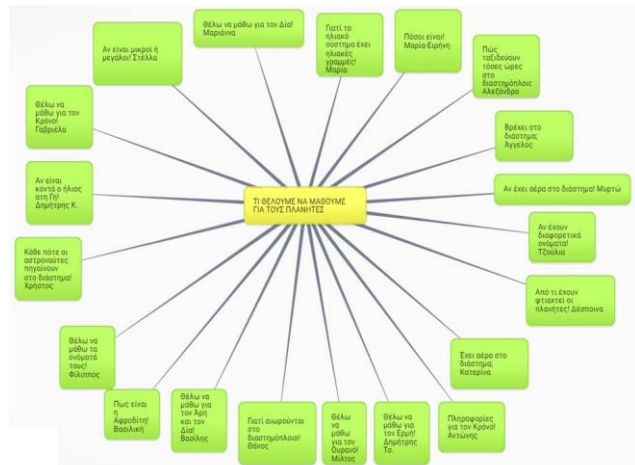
ΤΙ ΘΕΛΟΥΜΕ ΝΑ ΜΑΘΟΥΜΕ ΓΙΑ ΤΟΥΣ ΠΛΑΝΗΤΕΣ

Θέλω να μάθω για τον Δία! Μαριάννα

Γιατί το ηλιακό σύστημα έχει ηλιακές γραμμές! Μαρία

Πόσοι είναι! Μαρία-Ειρήνη

Πώς ταξιδεύουν τόσες ώρες στο διαστημόπλοιο! Αλεξάνδρα

Βρέχει στο διάστημα; Άγγελος

Αν έχει αέρα στο διάστημα! Μυρτώ

Αν έχουν διαφορετικά ονόματα! Τζούλια

Από τι έχουν φτιαχτεί οι πλανήτες! Δέσποινα

Έχει αέρα στο διάστημα; Κατερίνα

Πληροφορίες για τον Κρόνο! Αντώνης

Θέλω να μάθω για τον Ερμή! Δημήτρης Τσ.

Θέλω να μάθω για τον Ουρανό! Μίλτος

Γιατί αιωρούνται στο διαστημόπλοιο! Θάνος

Θέλω να μάθω για τον Άρη και τον Δία! Βασίλης

Πως είναι η Αφροδίτη! Βασιλική

Θέλω να μάθω τα ονόματά τους! Φίλιππος

Κάθε πότε οι αστροναύτες πηγαίνουν στο διάστημα! Χρήστος

Αν είναι κοντά ο ήλιος στη Γη! Δημήτρης Κ.

Θέλω να μάθω για τον Κρόνο! Γαβριέλα

Αν είναι μικροί ή μεγάλοι! Στέλλα